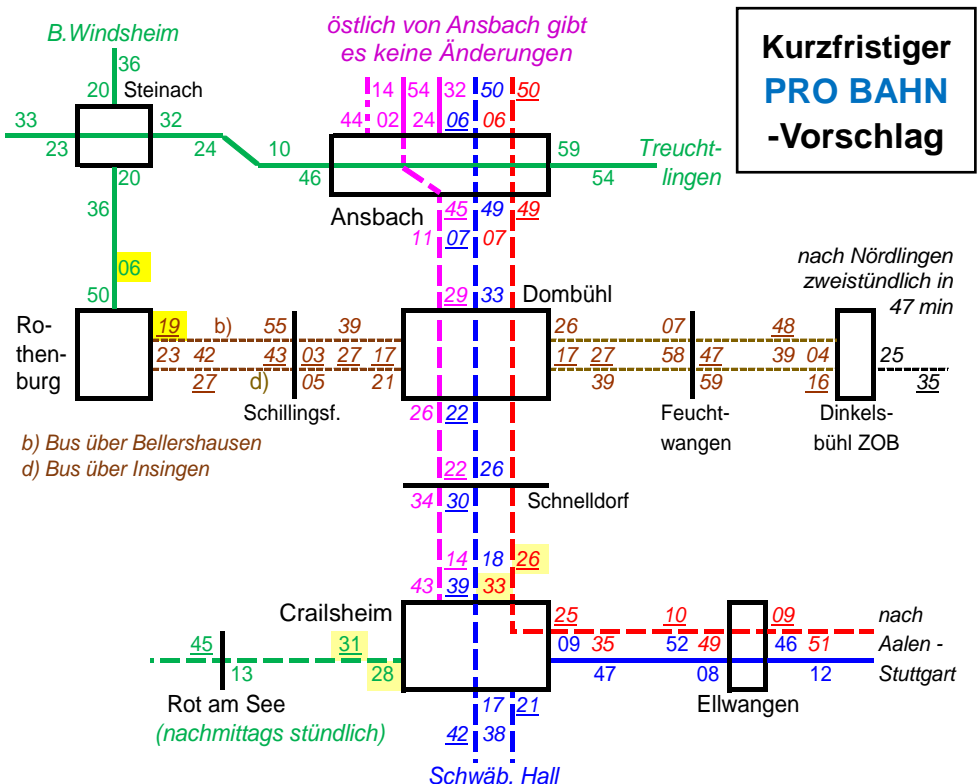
B.Windsheim

östlich von Ansbach gibt es keine Änderungen

Kurzfristiger
PRO BAHN
-Vorschlag

36
20 Steinach
33 32
23 24
20 10
36 46

14 54 32 50 50
44 02 24 06 06

59 Treucht-
54 lingen

Ansbach
45 49 49
11 07 07

06
50

nach Nördlingen zweistündlich in 47 min

29 33 Dombühl

Ro-
then-
burg

19 b) 55 39
23 42 43 03 27 17
27 d) 05 21
Schillingsf.

26 07 48
17 27 58 47 39 04
39 59 16
25
35
Feucht-
wangen
Dinkels-
bühl ZOB

b) Bus über Bellershausen
d) Bus über Insingen

26 22
22 26
34 30 Schnelldorf

14 18 26
43 39 33

Crailsheim
25 10 09 nach
09 35 52 49 46 51 Aalen -
47 08 12 Stuttgart
Ellwangen

45 31
13 28
Rot am See
(nachmittags stündlich)

17 21
42 38
Schwäb. Hall